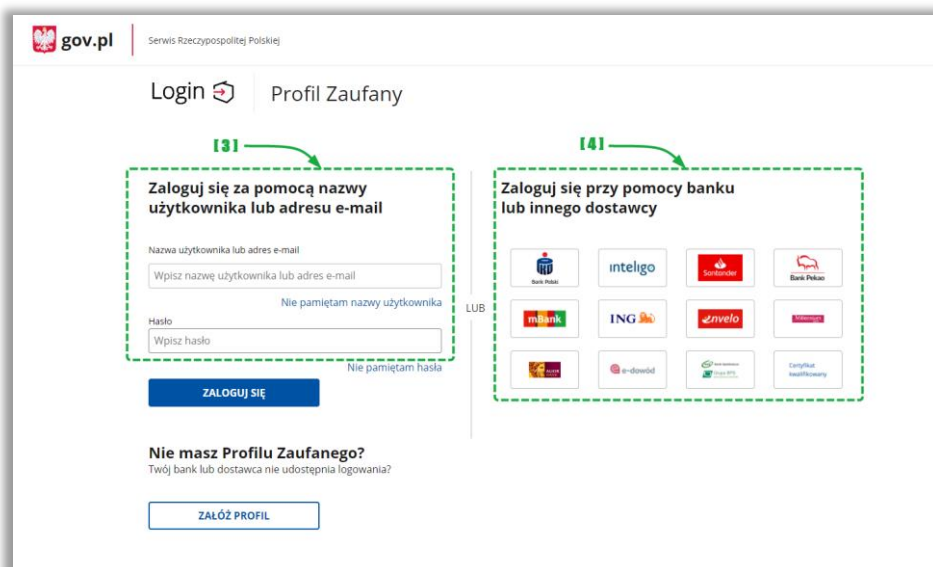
gov.pl Serwis Rzeczypospolitej Polskiej

Login Profil Zaufany

[3]

Zaloguj się za pomocą nazwy użytkownika lub adresu e-mail

Nazwa użytkownika lub adres e-mail

Wpisz nazwę użytkownika lub adres e-mail

Nie pamiętam nazwy użytkownika

Hasło

Wpisz hasło

Nie pamiętam hasła

ZALOGUJ SIĘ

LUB

[4]

Zaloguj się przy pomocy banku lub innego dostawcy

Bank Polski

inteligo

Santander

Bank Pekao

mBank

ING

envelo

Millennium

ALIOR BANK

e-dowód

Bank Spółdzielczy Grupa BPS

Certyfikat kwalifikowany

Nie masz Profilu Zaufanego?

Twój bank lub dostawca nie udostępnia logowania?

ZAŁÓŻ PROFIL